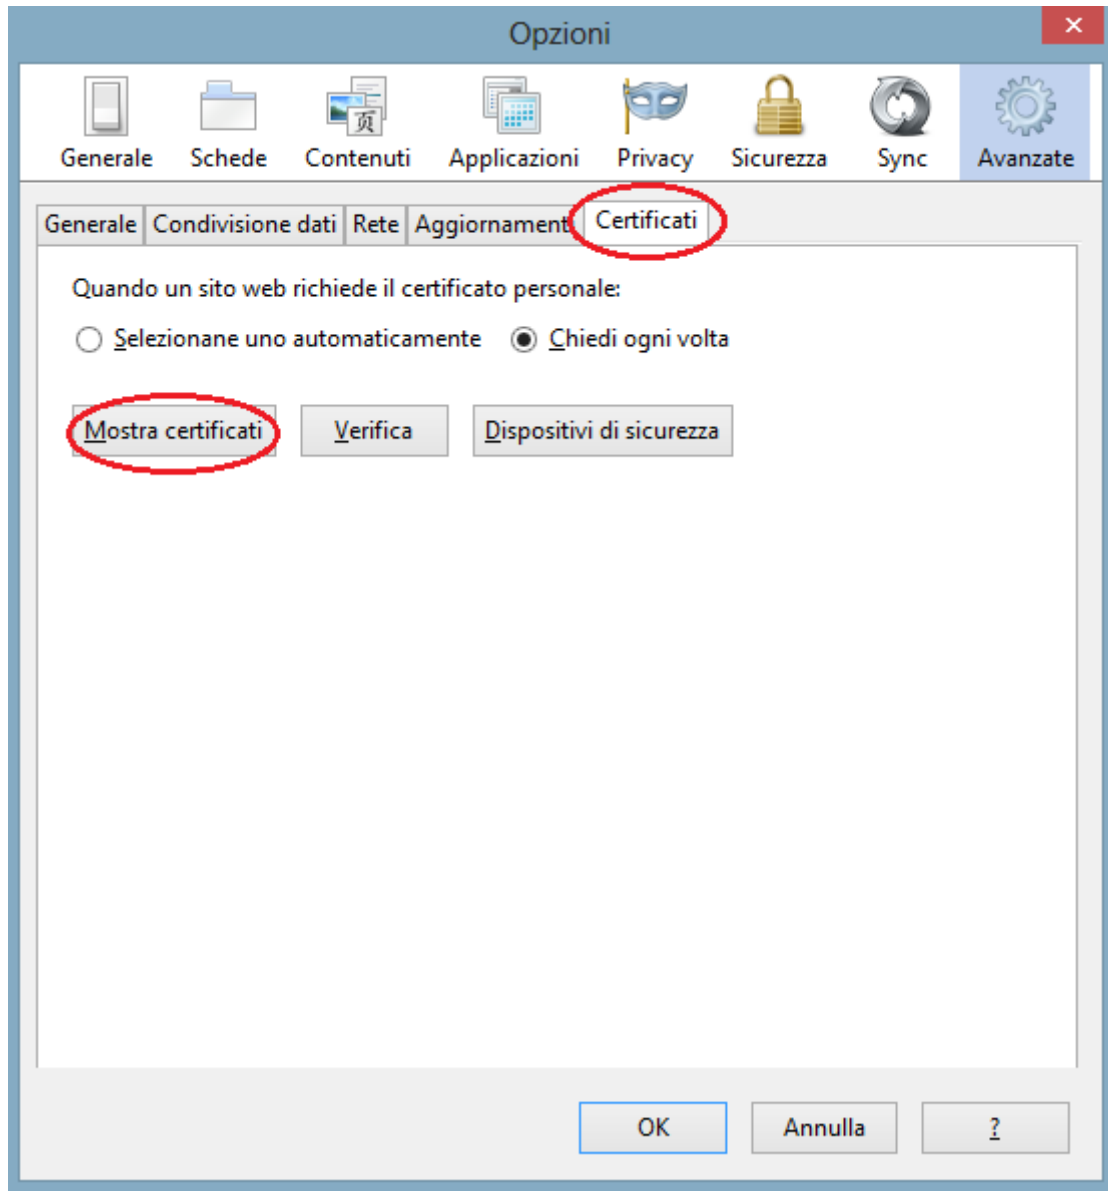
Opzioni

×

Generale Schede Contenuti Applicazioni Privacy Sicurezza Sync Avanzate

Generale Condivisione dati Rete Aggiornament Certificati

Quando un sito web richiede il certificato personale:

Selezionane uno automaticamente Chiedi ogni volta

Mostra certificati Verifica Dispositivi di sicurezza

OK Annulla ?